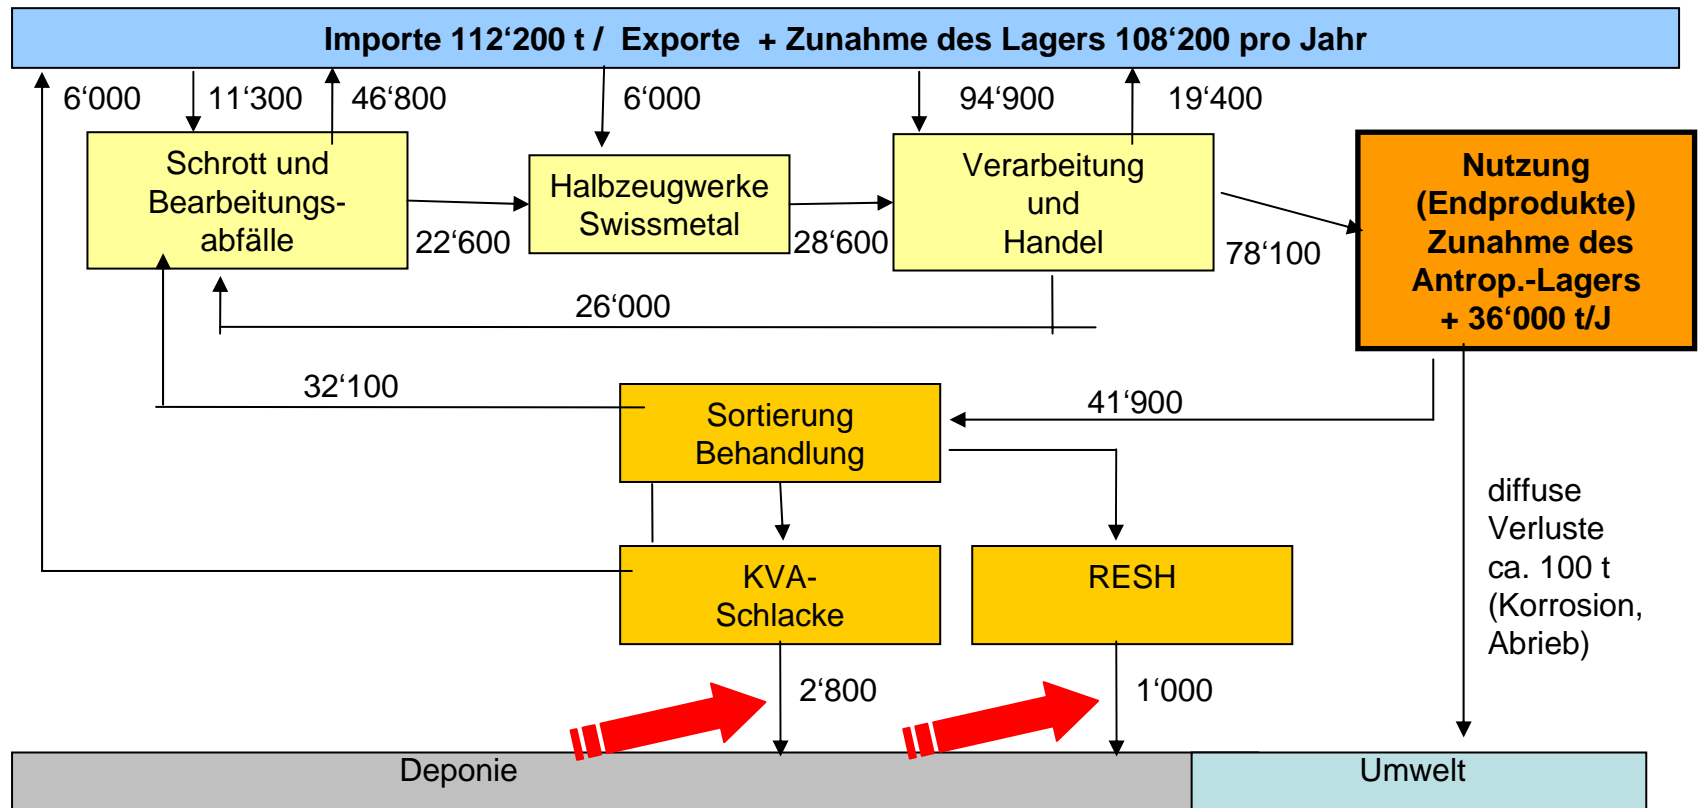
Importe 112‘200 t / Exporte + Zunahme des Lagers 108‘200 pro Jahr

6‘000

11‘300

46‘800

6‘000

94‘900

19‘400

Schrott und Bearbeitungsabfälle

Halbzeugwerke Swissmetal

Verarbeitung und Handel

Nutzung (Endprodukte) Zunahme des Antrop.-Lagers + 36‘000 t/J

22‘600

28‘600

78‘100

26‘000

32‘100

Sortierung Behandlung

41‘900

diffuse Verluste ca. 100 t (Korrosion, Abrieb)

KVA-Schlacke

RESH

2‘800

1‘000

Deponie

Umwelt